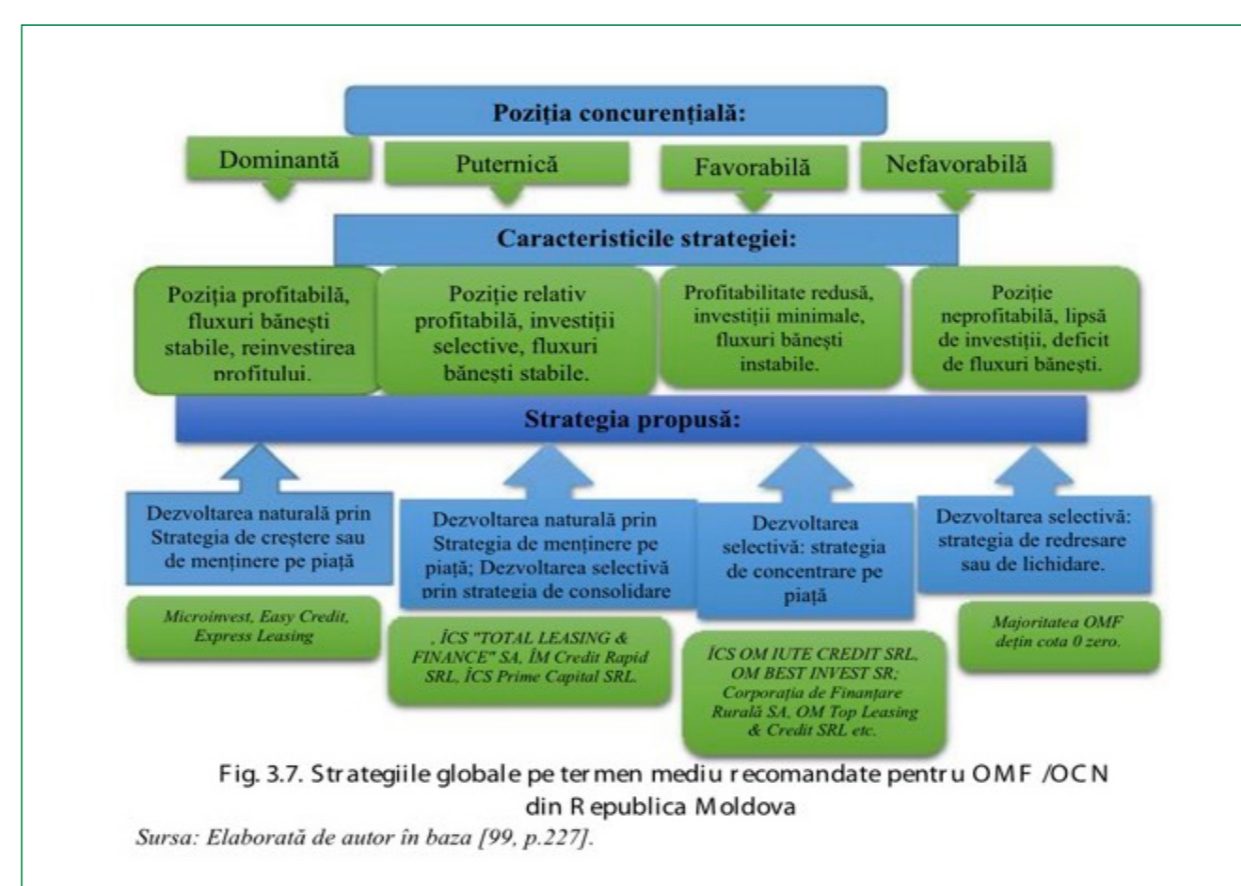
Poziția concurențială:

Dominantă

Puternică

Favorabilă

Nefavorabilă

Caracteristicile strategiei:

Poziția profitabilă, fluxuri bănești stabile, reinvestirea profitului.

Poziție relativ profitabilă, investiții selective, fluxuri bănești stabile.

Profitabilitate redusă, investiții minimale, fluxuri bănești instabile.

Poziție neprofitabilă, lipsă de investiții, deficit de fluxuri bănești.

Strategia propusă:

Dezvoltarea naturală prin Strategia de creștere sau de menținere pe piață

Dezvoltarea naturală prin Strategia de menținere pe piață; Dezvoltarea selectivă prin strategia de consolidare

Dezvoltarea selectivă: strategia de concentrare pe piață

Dezvoltarea selectivă: strategia de redresare sau de lichidare.

*Microinvest, Easy Credit, Express Leasing*

*, ÎCS "TOTAL LEASING & FINANCE" SA, ÎM Credit Rapid SRL, ÎCS Prime Capital SRL.*

*ÎCS OM IUTE CREDIT SRL, OM BEST INVEST SR; Corporația de Finanțare Rurală SA, OM Top Leasing & Credit SRL etc.*

*Majoritatea OMF dețin cota 0 zero.*

Fig. 3.7. Strategiile globale pe termen mediu recomandate pentru OMF /OCN din Republica Moldova

*Sursa: Elaborată de autor în baza [99, p.227].*